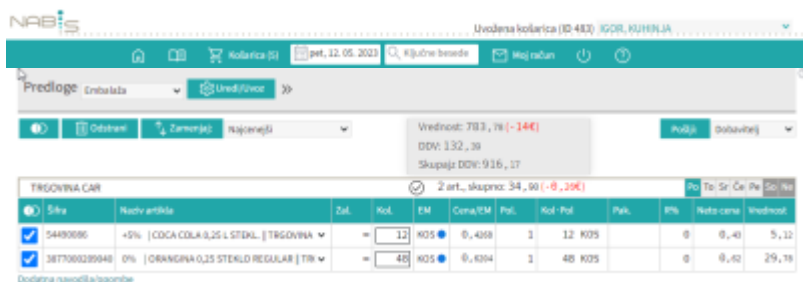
NABIS

Uvožena košarica (ID 483) IGOR, KUHINJA

Košarica (5) pet, 12. 05. 2023 Ključne besede Moj račun

Predloge Embalaža Uredi/Uvoz »

Odstrani Zamenjaj Najcenejši

Vrednost: 783,78 (-14€)
DDV: 132,39
Skupaj z DDV: 916,17

Pošlji Dobavitelj

TRGOVINA CAR

2 art., skupno: 34,90 (-0,26€)

Po To Sr Če Pe So Ne

| | Šifra | Naziv artikla | Zal. | Kol. | EM | Cena/EM | Pol. | Kol.·Pol. | Pak. | R% | Neto cena | Vrednost |
|---|---|---|---|---|---|---|---|---|---|---|---|---|
| ✓ | 54490086 | +5% \| COCA COLA 0,25 L STEKL. \| TRGOVINA | = | 12 | KOS | 0,4268 | 1 | 12 KOS | | 0 | 0,43 | 5,12 |
| ✓ | 3877000289848 | 0% \| ORANGINA 0,25 STEKLO REGULAR \| TR | = | 48 | KOS | 0,6204 | 1 | 48 KOS | | 0 | 0,62 | 29,78 |

Dodatna navodila/opombe